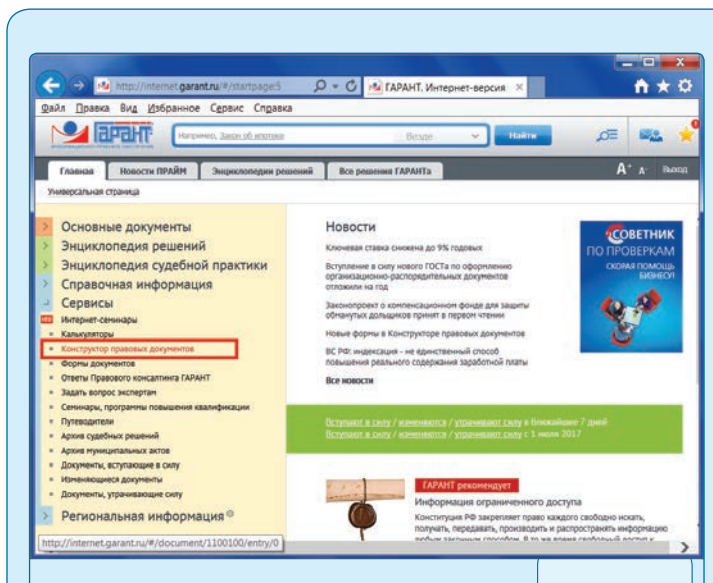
http://internet.garant.ru/#/startpage/5
ГАРАНТ. Интернет-версия ×
Файл Правка Вид Избранное Сервис Справка
ГАРАНТ
Например, Закон об ипотеке
Везде
Найти
Главная
Новости ПРАЙМ
Энциклопедии решений
Все решения ГАРАНТа
A⁺ A⁻
Выход
Универсальная страница

Основные документы
Энциклопедия решений
Энциклопедия судебной практики
Справочная информация
Сервисы
Интернет-семинары
Калькуляторы
Конструктор правовых документов
Формы документов
Ответы Правового консалтинга ГАРАНТ
Задать вопрос экспертам
Семинары, программы повышения квалификации
Путеводители
Архив судебных решений
Архив муниципальных актов
Документы, вступающие в силу
Изменяющиеся документы
Документы, утрачивающие силу
Региональная информация

Новости
Ключевая ставка снижена до 9% годовых
Вступление в силу нового ГОСТа по оформлению организационно-распорядительных документов отложили на год
Законопроект о компенсационном фонде для защиты обманутых дольщиков принят в первом чтении
Новые формы в Конструкторе правовых документов
ВС РФ: индексация - не единственный способ повышения реального содержания заработной платы
Все новости

СОВЕТНИК ПО ПРОВЕРКАМ
СКОРАЯ ПОМОЩЬ БИЗНЕСУ!

Вступают в силу / изменяются / утрачивают силу в ближайшие 7 дней
Вступают в силу / изменяются / утрачивают силу с 1 июля 2017

ГАРАНТ рекомендует
Информация ограниченного доступа
Конституция РФ закрепляет право каждого свободно искать, получать, передавать, производить и распространять информацию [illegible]

http://internet.garant.ru/#/document/1100100/entry/0